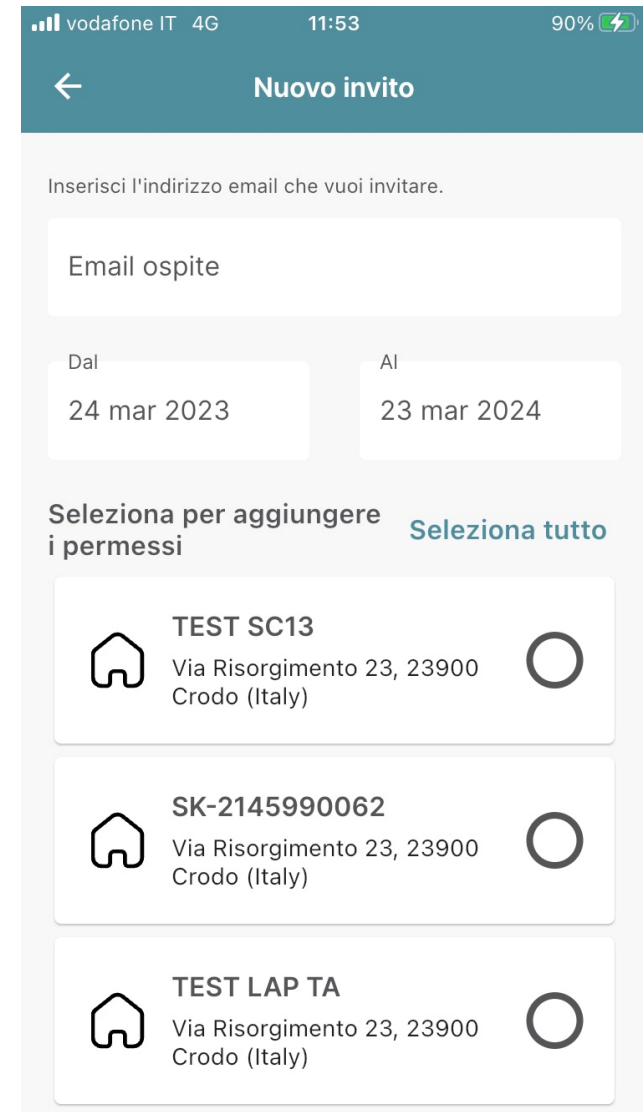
vodafone IT 4G 11:53 90%

←
Nuovo invito

Inserisci l'indirizzo email che vuoi invitare.

Email ospite

Dal
24 mar 2023

Al
23 mar 2024

Seleziona per aggiungere i permessi
Seleziona tutto

TEST SC13
Via Risorgimento 23, 23900 Crodo (Italy)

SK-2145990062
Via Risorgimento 23, 23900 Crodo (Italy)

TEST LAP TA
Via Risorgimento 23, 23900 Crodo (Italy)